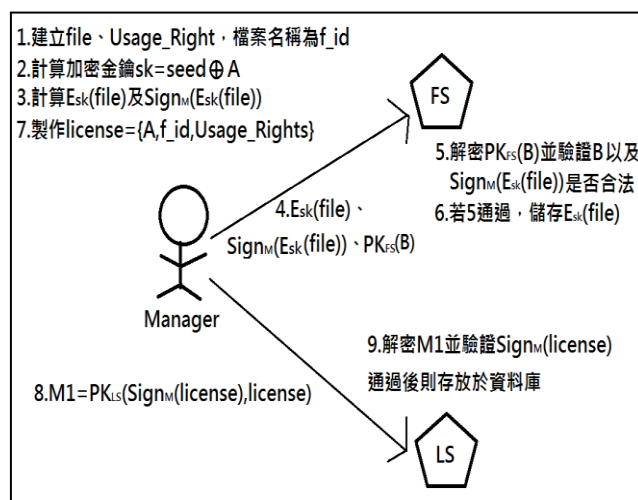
1.建立file、Usage_Right，檔案名稱為f_id
2.計算加密金鑰sk=seed $\oplus$ A
3.計算$E_{sk}$(file)及$Sign_M$($E_{sk}$(file))
7.製作license={A,f_id,Usage_Rights}

FS

5.解密$PK_{FS}$(B)並驗證B以及$Sign_M$($E_{sk}$(file))是否合法
6.若5通過，儲存$E_{sk}$(file)

4.$E_{sk}$(file)、$Sign_M$($E_{sk}$(file))、$PK_{FS}$(B)

Manager

9.解密M1並驗證$Sign_M$(license)
通過後則存放於資料庫

8.M1=$PK_{LS}$($Sign_M$(license),license)

LS